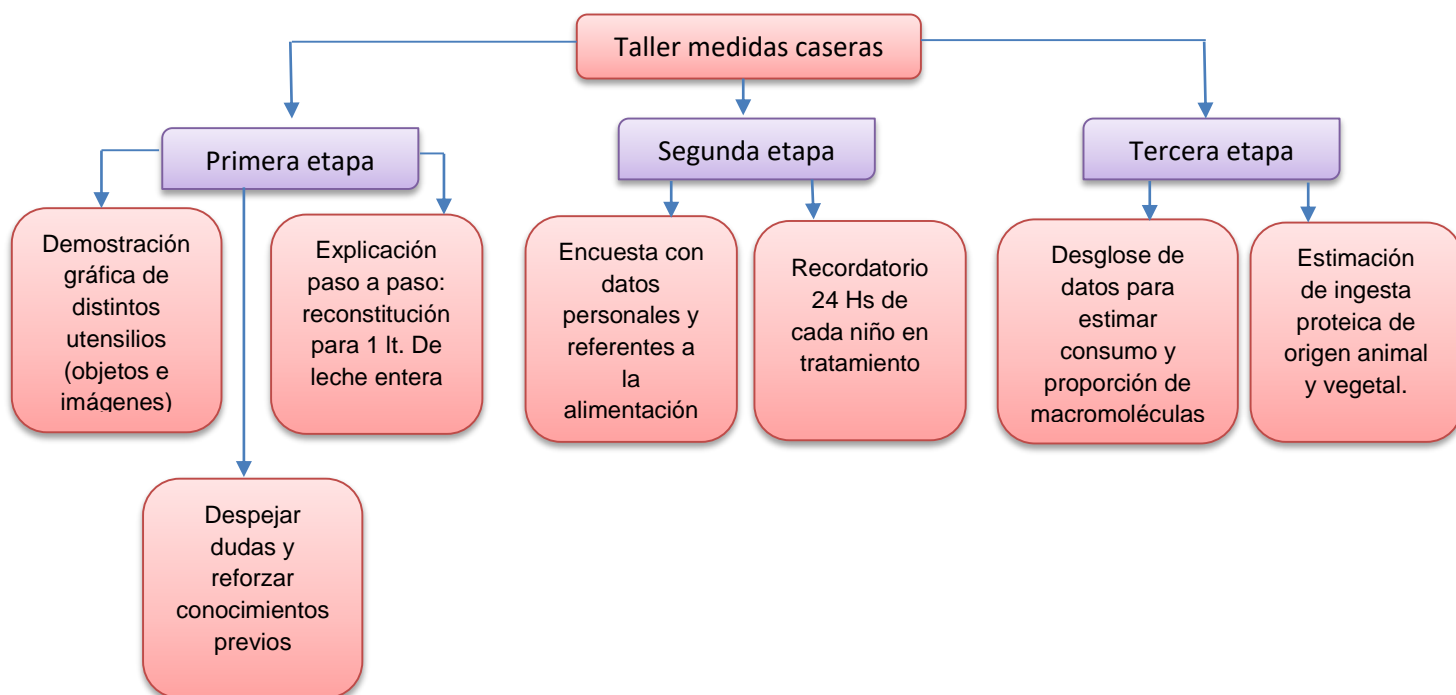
Taller medidas caseras

Primera etapa

Demostración gráfica de distintos utensilios (objetos e imágenes)

Explicación paso a paso: reconstitución para 1 lt. De leche entera

Despejar dudas y reforzar conocimientos previos

Segunda etapa

Encuesta con datos personales y referentes a la alimentación

Recordatorio 24 Hs de cada niño en tratamiento

Tercera etapa

Desglose de datos para estimar consumo y proporción de macromoléculas

Estimación de ingesta proteica de origen animal y vegetal.